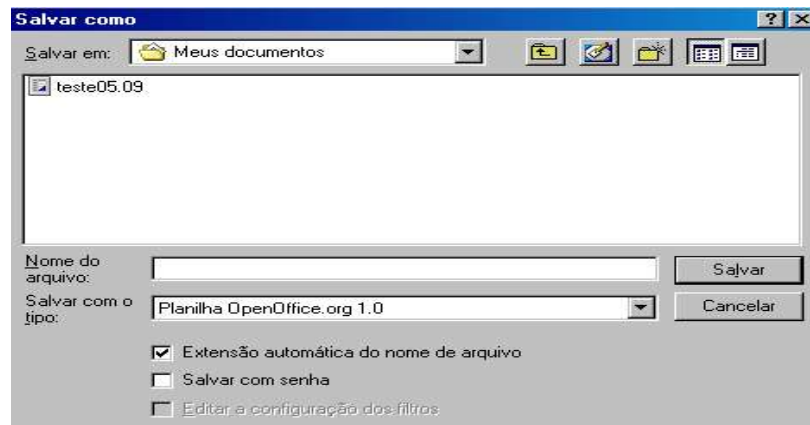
Salvar como

?

Salvar em: Meus documentos

teste05.09

Nome do arquivo:

Salvar

Salvar com o tipo: Planilha OpenOffice.org 1.0

Cancelar

Extensão automática do nome de arquivo

Salvar com senha

Editar a configuração dos filtros